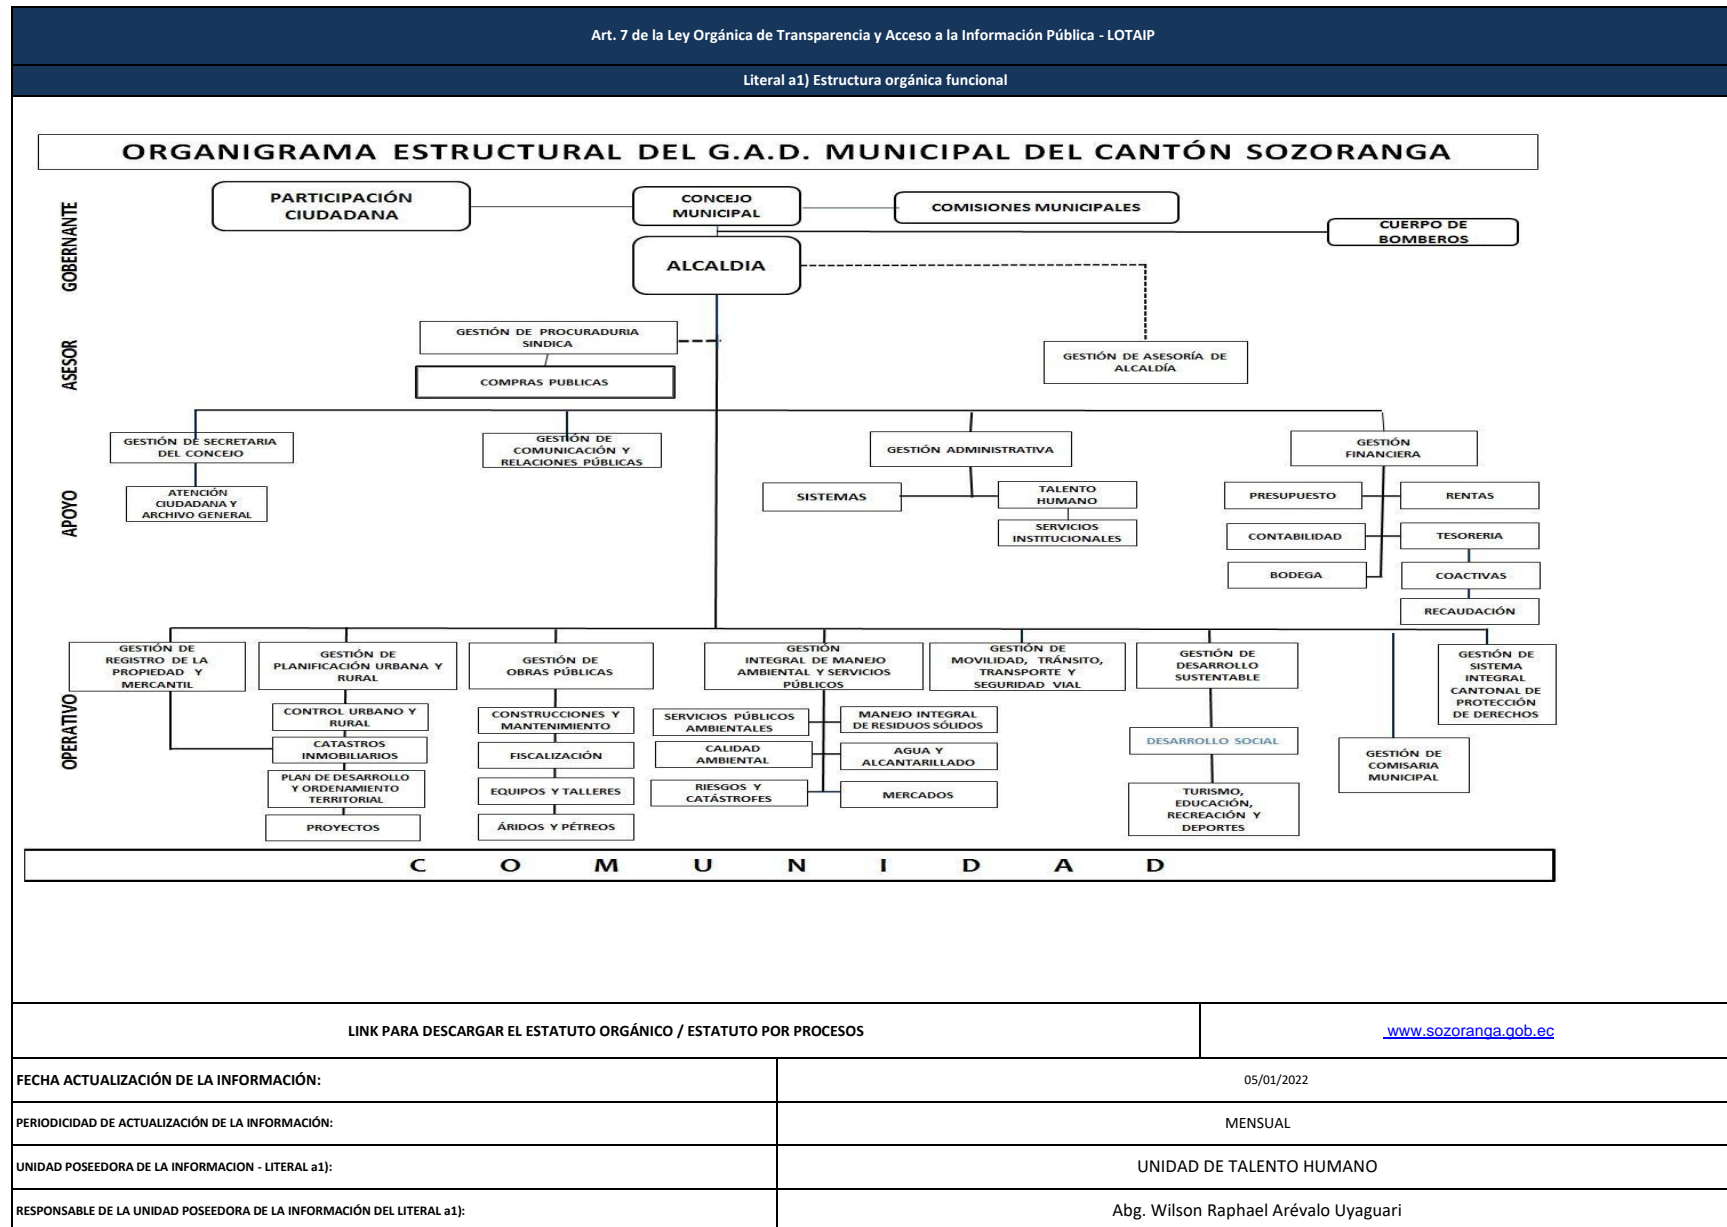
Art. 7 de la Ley Orgánica de Transparencia y Acceso a la Información Pública - LOTAIP

Literal a1) Estructura orgánica funcional

ORGANIGRAMA ESTRUCTURAL DEL G.A.D. MUNICIPAL DEL CANTÓN SOZORANGA

GOBERNANTE

PARTICIPACIÓN CIUDADANA

CONCEJO MUNICIPAL

COMISIONES MUNICIPALES

CUERPO DE BOMBEROS

ALCALDIA

ASESOR

GESTIÓN DE PROCURADURIA SINDICA

COMPRAS PUBLICAS

GESTIÓN DE ASESORÍA DE ALCALDÍA

APOYO

GESTIÓN DE SECRETARIA DEL CONCEJO

ATENCIÓN CIUDADANA Y ARCHIVO GENERAL

GESTIÓN DE COMUNICACIÓN Y RELACIONES PÚBLICAS

GESTIÓN ADMINISTRATIVA

SISTEMAS

TALENTO HUMANO

SERVICIOS INSTITUCIONALES

GESTIÓN FINANCIERA

PRESUPUESTO

RENTAS

CONTABILIDAD

TESORERIA

BODEGA

COACTIVAS

RECAUDACIÓN

OPERATIVO

GESTIÓN DE REGISTRO DE LA PROPIEDAD Y MERCANTIL

GESTIÓN DE PLANIFICACIÓN URBANA Y RURAL

CONTROL URBANO Y RURAL

CATASTROS INMOBILIARIOS

PLAN DE DESARROLLO Y ORDENAMIENTO TERRITORIAL

PROYECTOS

GESTIÓN DE OBRAS PÚBLICAS

CONSTRUCCIONES Y MANTENIMIENTO

FISCALIZACIÓN

EQUIPOS Y TALLERES

ÁRIDOS Y PÉTREOS

GESTIÓN INTEGRAL DE MANEJO AMBIENTAL Y SERVICIOS PÚBLICOS

SERVICIOS PÚBLICOS AMBIENTALES

MANEJO INTEGRAL DE RESIDUOS SÓLIDOS

CALIDAD AMBIENTAL

AGUA Y ALCANTARILLADO

RIESGOS Y CATÁSTROFES

MERCADOS

GESTIÓN DE MOVILIDAD, TRÁNSITO, TRANSPORTE Y SEGURIDAD VIAL

GESTIÓN DE DESARROLLO SUSTENTABLE

DESARROLLO SOCIAL

TURISMO, EDUCACIÓN, RECREACIÓN Y DEPORTES

GESTIÓN DE COMISARIA MUNICIPAL

GESTIÓN DE SISTEMA INTEGRAL CANTONAL DE PROTECCIÓN DE DERECHOS

C O M U N I D A D

| LINK PARA DESCARGAR EL ESTATUTO ORGÁNICO / ESTATUTO POR PROCESOS | www.sozoranga.gob.ec |
|---|---|
| FECHA ACTUALIZACIÓN DE LA INFORMACIÓN: | 05/01/2022 |
| PERIODICIDAD DE ACTUALIZACIÓN DE LA INFORMACIÓN: | MENSUAL |
| UNIDAD POSEEDORA DE LA INFORMACION - LITERAL a1): | UNIDAD DE TALENTO HUMANO |
| RESPONSABLE DE LA UNIDAD POSEEDORA DE LA INFORMACIÓN DEL LITERAL a1): | Abg. Wilson Raphael Arévalo Uyaguari |